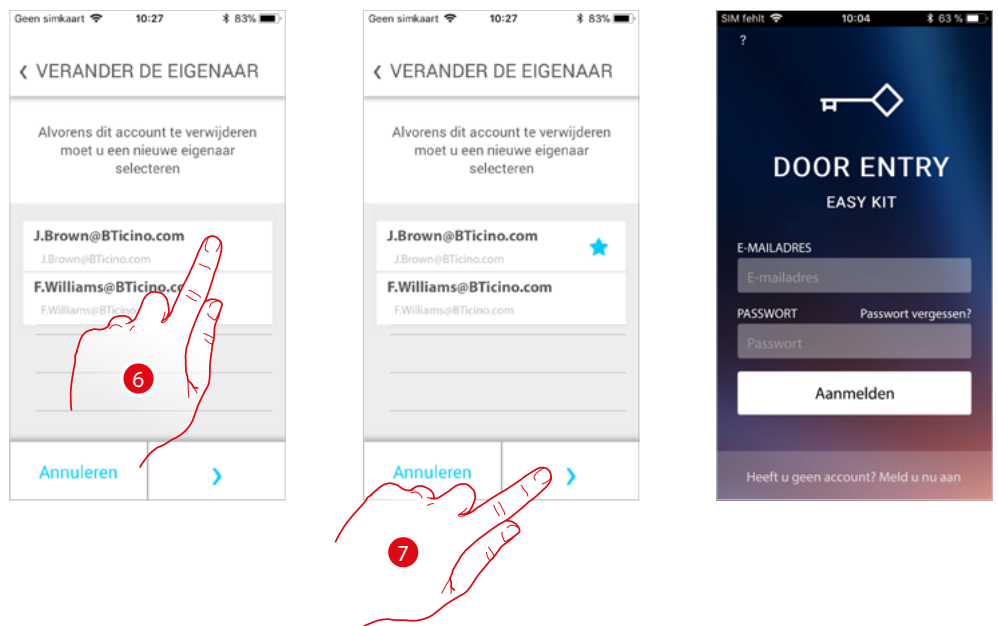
Geen simkaart 10:27 83%

‹ VERANDER DE EIGENAAR

Alvorens dit account te verwijderen moet u een nieuwe eigenaar selecteren

J.Brown@BTicino.com
J.Brown@BTicino.com

F.Williams@BTicino.co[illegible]
F.Williams@BTicino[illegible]

6

Annuleren ›

Geen simkaart 10:27 83%

‹ VERANDER DE EIGENAAR

Alvorens dit account te verwijderen moet u een nieuwe eigenaar selecteren

J.Brown@BTicino.com
J.Brown@BTicino.com

F.Williams@BTicino.com
F.Williams@BTicino.com

Annuleren ›

7

SIM fehlt 10:04 63 %

?

DOOR ENTRY

EASY KIT

E-MAILADRES
E-mailadres

PASSWORT Passwort vergessen?
Passwort

Aanmelden

Heeft u geen account? Meld u nu aan